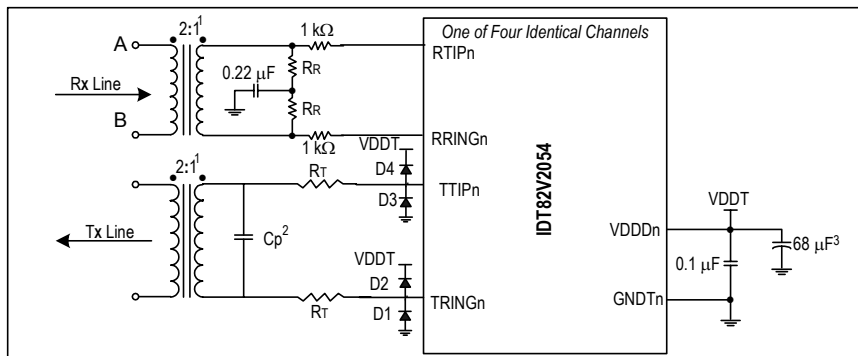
2:1$^1$

A

Rx Line

B

1 kΩ

0.22 μF

$R_R$

$R_R$

1 kΩ

2:1$^1$

Tx Line

Cp$^2$

$R_T$

$R_T$

VDDT

D4

D3

VDDT

D2

D1

One of Four Identical Channels

RTIPn

RRINGn

TTIPn

TRINGn

IDT82V2054

VDDDn

GNDTn

VDDT

0.1 μF

68 μF$^3$